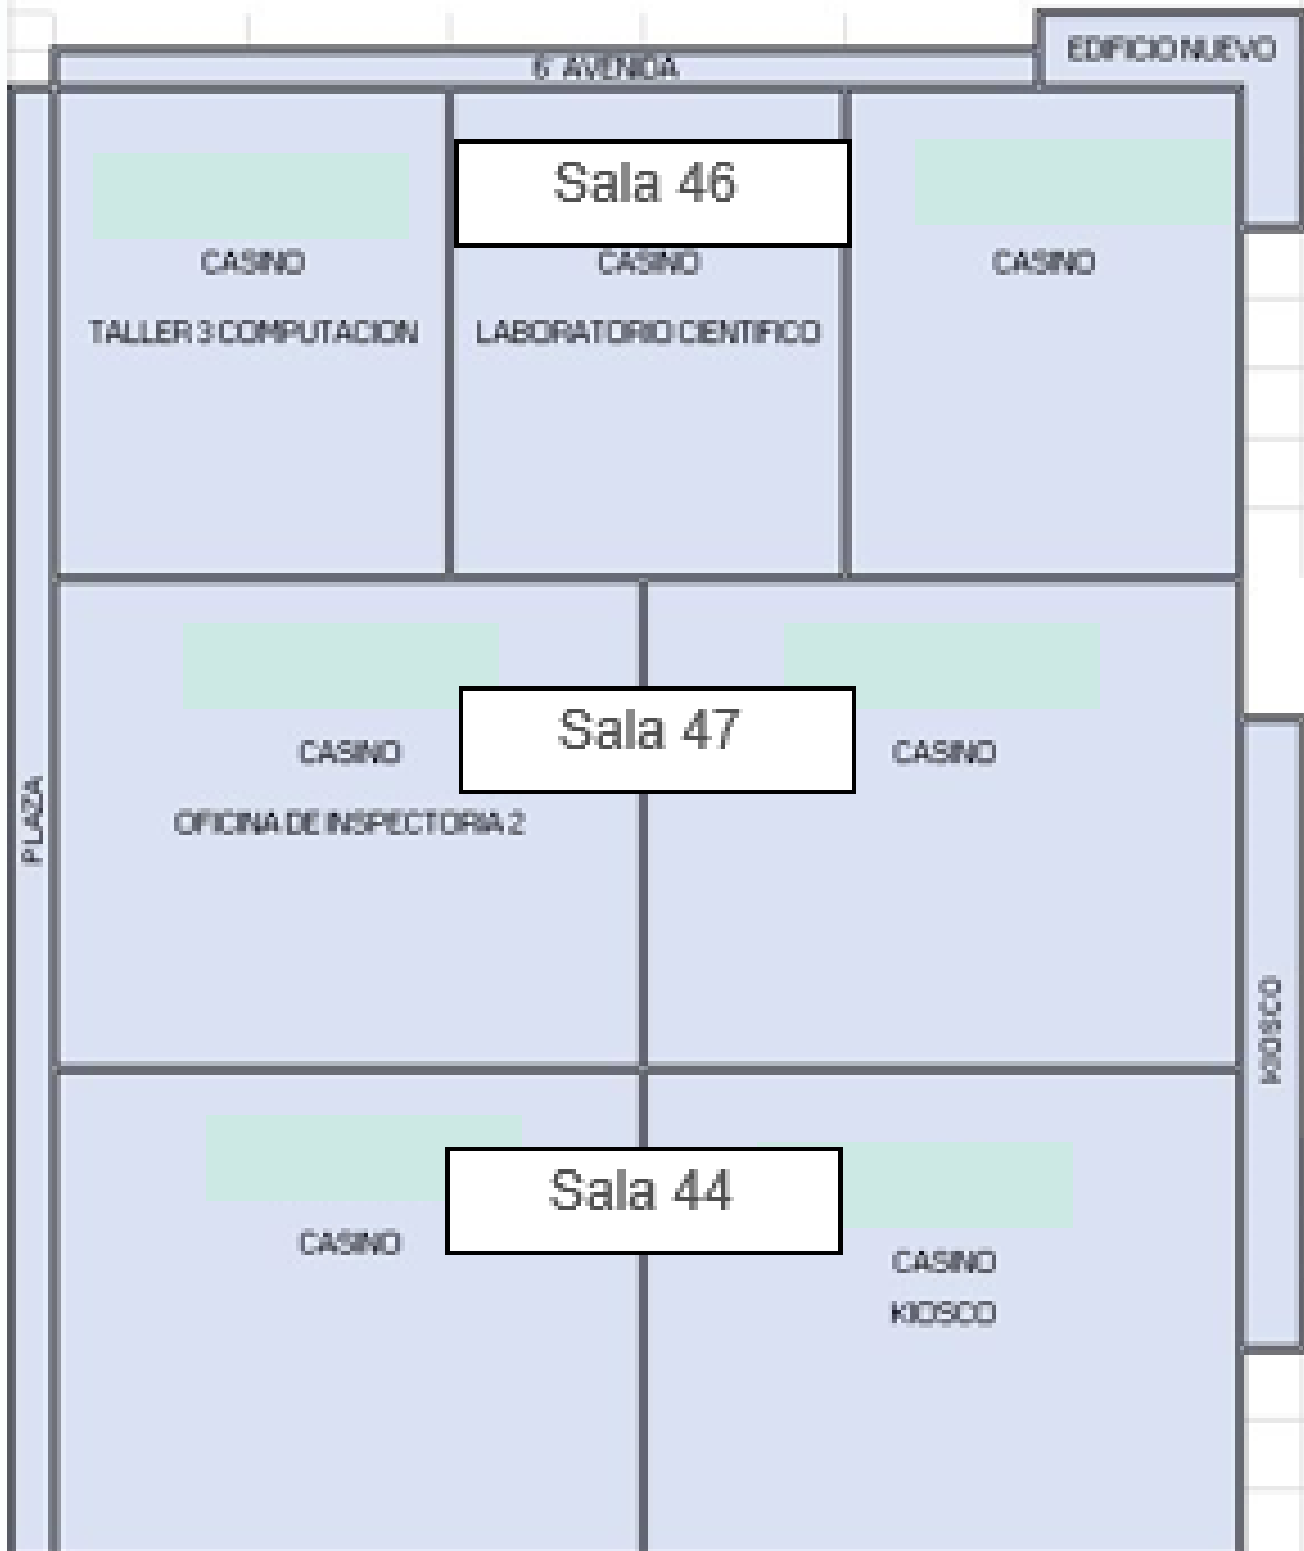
6' AVENIDA

EDIFICIO NUEVO

PLAZA

Sala 46

CASINO

TALLER 3 COMPUTACION

CASINO

LABORATORIO CIENTIFICO

CASINO

Sala 47

CASINO

OFICINA DE INSPECTORIA 2

CASINO

KIOSCO

Sala 44

CASINO

CASINO

KIOSCO